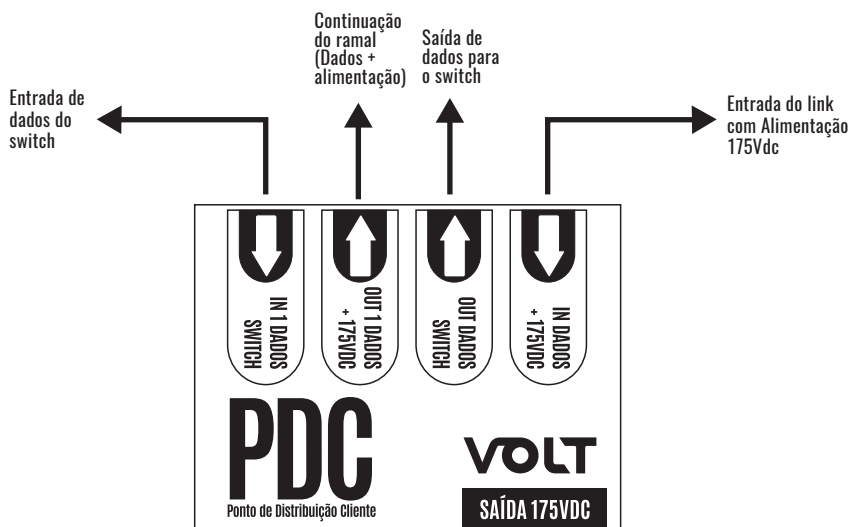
Entrada de dados do switch

Continuação do ramal (Dados + alimentação)

Saída de dados para o switch

Entrada do link com Alimentação 175Vdc

IN 1 DADOS SWITCH

OUT 1 DADOS + 175VDC

OUT DADOS SWITCH

IN DADOS + 175VDC

PDC

Ponto de Distribuição Cliente

VOLT

SAÍDA 175VDC